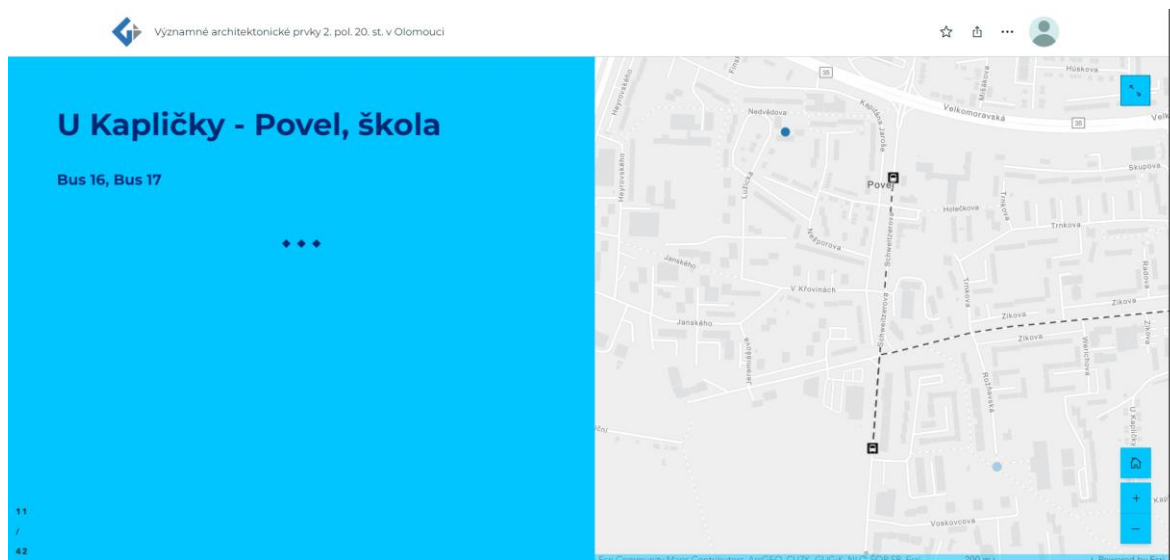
Významné architektonické prvky 2. pol. 20. st. v Olomouci

U Kapličky - Povel, škola

Bus 16, Bus 17

◆ ◆ ◆

11
/
42

Hušková
Velkomoravská
35
Nedvědova
Kapitána Jaroše
Heyrovského
Povel
Skupova
Holečkova
Trnkova
Lužická
Na Vozovce
Janského
V Křovinách
Schweitzerova
Trnkova
Zikova
Janského
Zikova
Zikova
Werichova
Rožňavská
U Kapličky
Voskovcova
Esri Community Maps Contributors, ArcGIS, CUZK, SUGuK, NKÚ, ŠOB SR, Esri
200 m
Powered by Esri